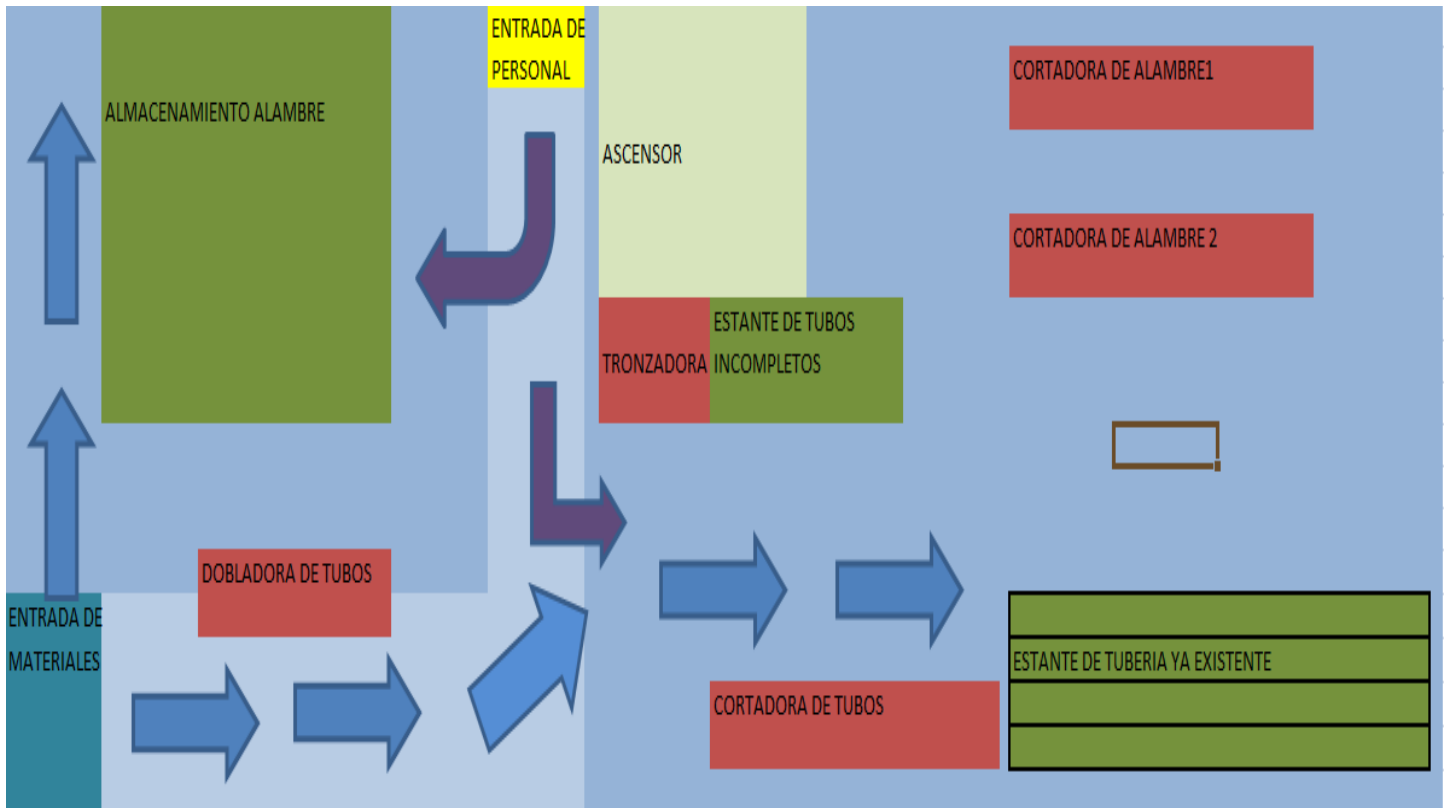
ENTRADA DE PERSONAL

ALMACENAMIENTO ALAMBRE

ASCENSOR

CORTADORA DE ALAMBRE1

CORTADORA DE ALAMBRE 2

TRONZADORA

ESTANTE DE TUBOS INCOMPLETOS

DOBLADORA DE TUBOS

ENTRADA DE MATERIALES

ESTANTE DE TUBERIA YA EXISTENTE

CORTADORA DE TUBOS